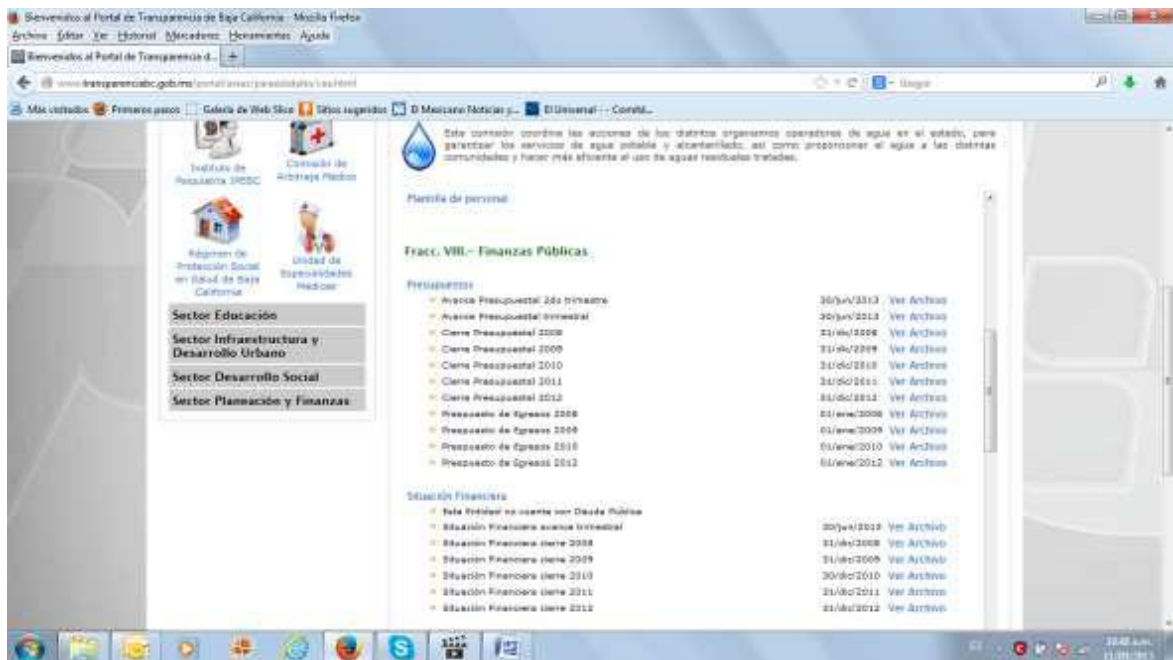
Bienvenidos al Portal de Transparencia de Baja California - Mozilla Firefox

Archivo Editar Ver Historial Marcadores Herramientas Ayuda

Bienvenidos al Portal de Transparencia d... +

www.transparenciabc.gob.mx/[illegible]

Google

Más visitados Primeros pasos Galería de Web Slice Sitios sugeridos El Mexicano Noticias y... El Universal - - Comité...

Instituto de Psiquiatría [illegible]

Comisión de Arbitraje Médico

Régimen de Protección Social en Salud de Baja California

Unidad de Especialidades Médicas

Sector Educación

Sector Infraestructura y Desarrollo Urbano

Sector Desarrollo Social

Sector Planeación y Finanzas

Esta comisión coordina las acciones de los distintos organismos operadores de agua en el estado, para garantizar los servicios de agua potable y alcantarillado, así como proporcionar el agua a las distintas comunidades y hacer más eficiente el uso de aguas residuales tratadas.

Plantilla de personal

Fracc. VIII.- Finanzas Públicas

Presupuestos

| | | |
|---|---|---|
| Avance Presupuestal 2do trimestre | 30/jun/2013 | Ver Archivo |
| Avance Presupuestal trimestral | 30/jun/2013 | Ver Archivo |
| Cierre Presupuestal 2008 | 31/dic/2008 | Ver Archivo |
| Cierre Presupuestal 2009 | 31/dic/2009 | Ver Archivo |
| Cierre Presupuestal 2010 | 31/dic/2010 | Ver Archivo |
| Cierre Presupuestal 2011 | 31/dic/2011 | Ver Archivo |
| Cierre Presupuestal 2012 | 31/dic/2012 | Ver Archivo |
| Presupuesto de Egresos 2008 | 01/ene/2008 | Ver Archivo |
| Presupuesto de Egresos 2009 | 01/ene/2009 | Ver Archivo |
| Presupuesto de Egresos 2010 | 01/ene/2010 | Ver Archivo |
| Presupuesto de Egresos 2012 | 01/ene/2012 | Ver Archivo |

Situación Financiera

Esta Entidad no cuenta con Deuda Pública

| | | |
|---|---|---|
| Situación Financiera avance trimestral | 30/jun/2013 | Ver Archivo |
| Situación Financiera cierre 2008 | 31/dic/2008 | Ver Archivo |
| Situación Financiera cierre 2009 | 31/dic/2009 | Ver Archivo |
| Situación Financiera cierre 2010 | 30/dic/2010 | Ver Archivo |
| Situación Financiera cierre 2011 | 31/dic/2011 | Ver Archivo |
| Situación Financiera cierre 2012 | 31/dic/2012 | Ver Archivo |

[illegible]